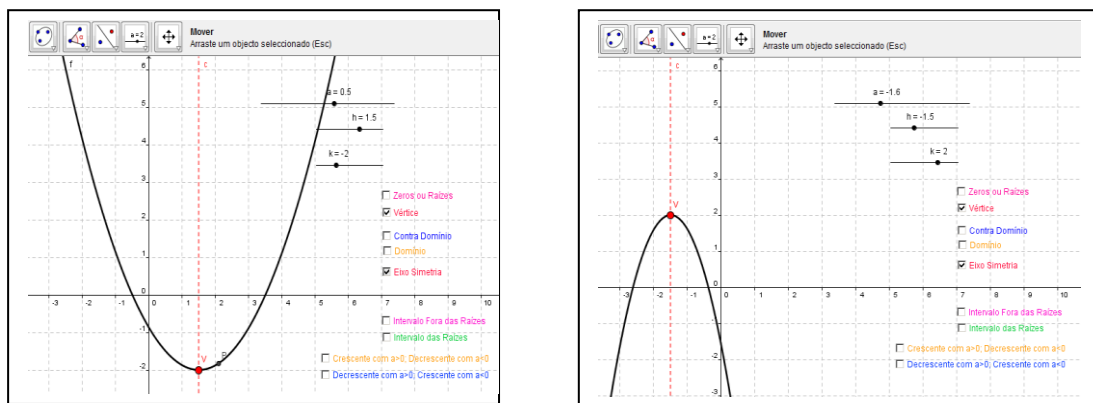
a=2

Mover
Arraste um objecto seleccionado (Esc)

f
c
6
5
4
3
2
1
0
-1
-2
-3 -2 -1 0 1 2 3 4 5 6 7 8 9 10

a = 0.5
h = 1.5
k = -2

☐ Zeros ou Raízes
☑ Vértice
☐ Contra Domínio
☐ Domínio
☑ Eixo Simetria

☐ Intervalo Fora das Raízes
☐ Intervalo das Raízes
☐ Crescente com a>0; Decrescente com a<0
☐ Decrescente com a>0; Crescente com a<0

V
P

a=2

Mover
Arraste um objecto seleccionado (Esc)

c
6
5
4
3
2
1
0
-1
-2
-3
-3 -2 -1 0 1 2 3 4 5 6 7 8 9 10

a = -1.6
h = -1.5
k = 2

☐ Zeros ou Raízes
☑ Vértice
☐ Contra Domínio
☐ Domínio
☑ Eixo Simetria

☐ Intervalo Fora das Raízes
☐ Intervalo das Raízes
☐ Crescente com a>0; Decrescente com a<0
☐ Decrescente com a>0; Crescente com a<0

V